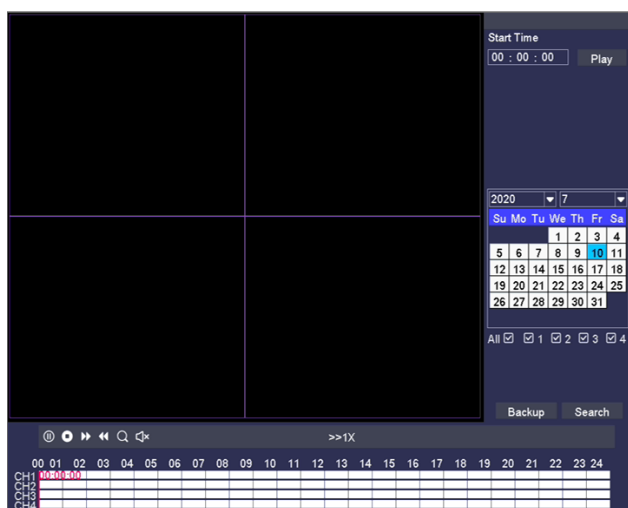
Start Time

00 : 00 : 00 Play

2020 7

| Su | Mo | Tu | We | Th | Fr | Sa |
|---|---|---|---|---|---|---|
| | | | 1 | 2 | 3 | 4 |
| 5 | 6 | 7 | 8 | 9 | 10 | 11 |
| 12 | 13 | 14 | 15 | 16 | 17 | 18 |
| 19 | 20 | 21 | 22 | 23 | 24 | 25 |
| 26 | 27 | 28 | 29 | 30 | 31 | |

All ☑ ☑ 1 ☑ 2 ☑ 3 ☑ 4

Backup Search

>>1X

00 01 02 03 04 05 06 07 08 09 10 11 12 13 14 15 16 17 18 19 20 21 22 23 24

CH1 00:00:00
CH2
CH3
CH4